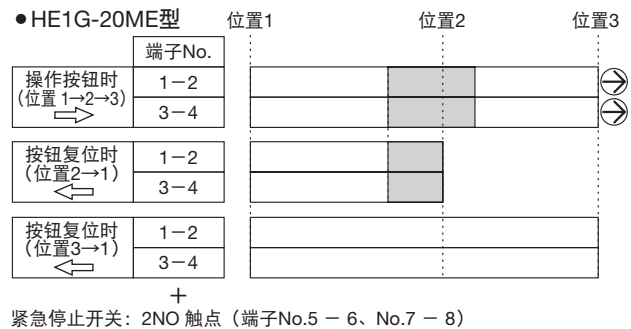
●HE1G-20ME型

位置1 位置2 位置3

| | 端子No. |
|---|---|
| 操作按钮时（位置1→2→3） | 1−2 |
| | 3−4 |
| 按钮复位时（位置2→1） | 1−2 |
| | 3−4 |
| 按钮复位时（位置3→1） | 1−2 |
| | 3−4 |

＋
紧急停止开关：2NO 触点（端子No.5 − 6、No.7 − 8）